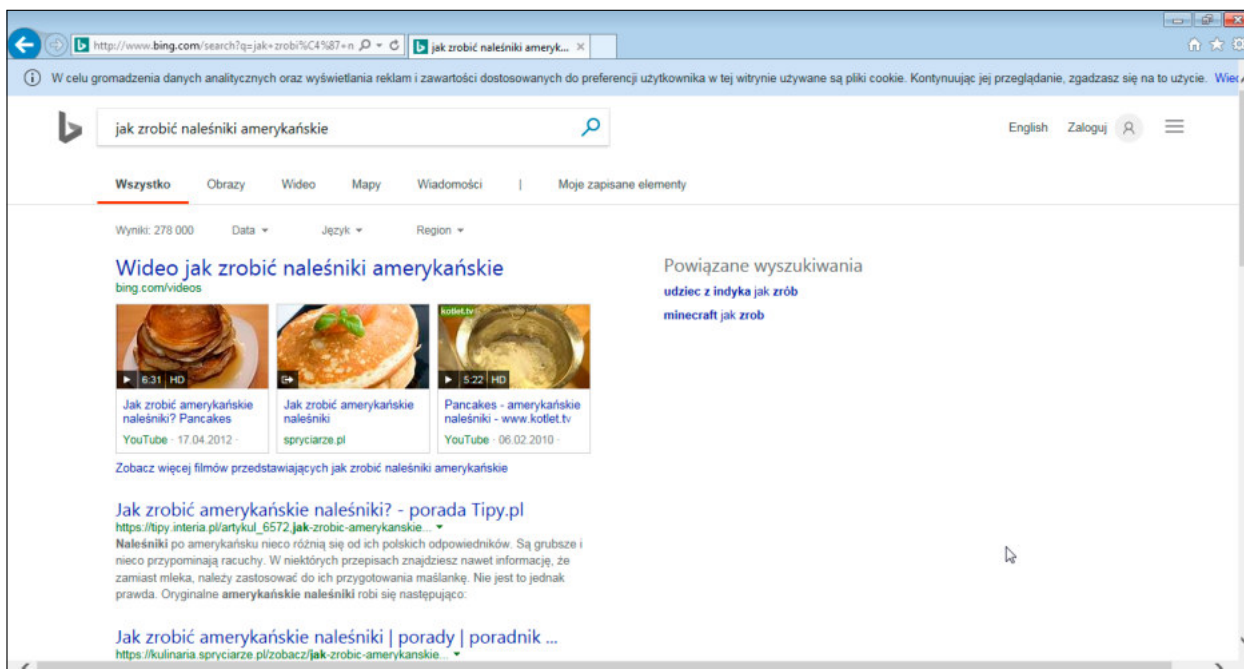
http://www.bing.com/search?q=jak+zrobi%C4%87+n

jak zrobić naleśniki ameryk...

W celu gromadzenia danych analitycznych oraz wyświetlania reklam i zawartości dostosowanych do preferencji użytkownika w tej witrynie używane są pliki cookie. Kontynuując jej przeglądanie, zgadzasz się na to użycie. Wie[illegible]

jak zrobić naleśniki amerykańskie

English Zaloguj

Wszystko Obrazy Wideo Mapy Wiadomości | Moje zapisane elementy

Wyniki: 278 000 Data Język Region

Wideo jak zrobić naleśniki amerykańskie
bing.com/videos

6:31 HD
Jak zrobić amerykańskie naleśniki? Pancakes
YouTube · 17.04.2012 ·

Jak zrobić amerykańskie naleśniki
spryciarze.pl

kotlet.tv
5:22 HD
Pancakes - amerykańskie naleśniki - www.kotlet.tv
YouTube · 06.02.2010 ·

Zobacz więcej filmów przedstawiających jak zrobić naleśniki amerykańskie

Jak zrobić amerykańskie naleśniki? - porada Tipy.pl
https://tipy.interia.pl/artykul_6572,jak-zrobic-amerykanskie...
Naleśniki po amerykańsku nieco różnią się od ich polskich odpowiedników. Są grubsze i nieco przypominają racuchy. W niektórych przepisach znajdziesz nawet informację, że zamiast mleka, należy zastosować do ich przygotowania maślankę. Nie jest to jednak prawda. Oryginalne amerykańskie naleśniki robi się następująco:

Jak zrobić amerykańskie naleśniki | porady | poradnik ...
https://kulinaria.spryciarze.pl/zobacz/jak-zrobic-amerykanskie...

Powiązane wyszukiwania
udziec z indyka jak zrób
minecraft jak zrob